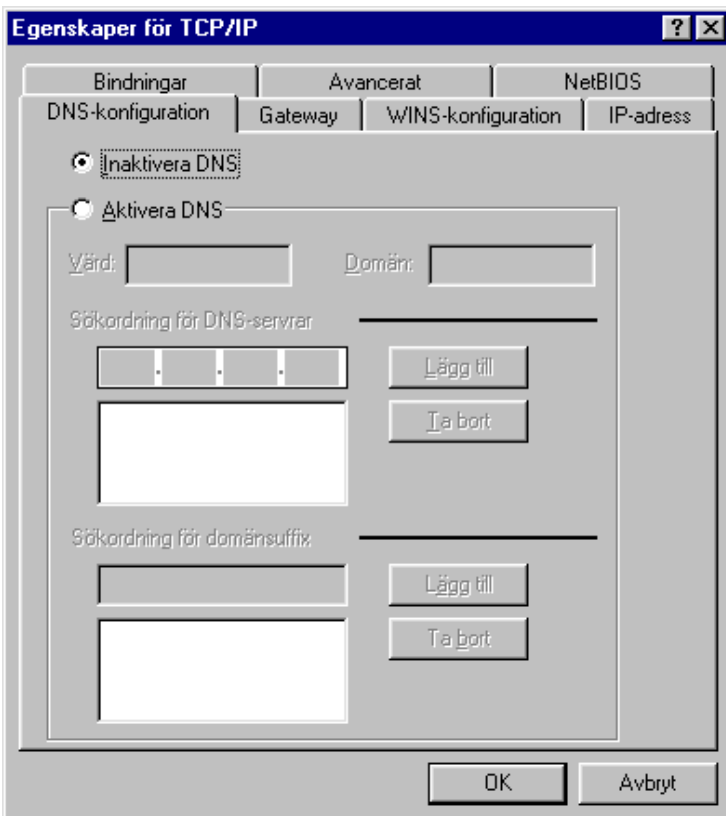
Egenskaper för TCP/IP

?

X

Bindningar

Avancerat

NetBIOS

DNS-konfiguration

Gateway

WINS-konfiguration

IP-adress

Inaktivera DNS

Aktivera DNS

Värd:

Domän:

Sökordning för DNS-servrar

. . .

Lägg till

Ta bort

Sökordning för domänsuffix

Lägg till

Ta bort

OK

Avbryt